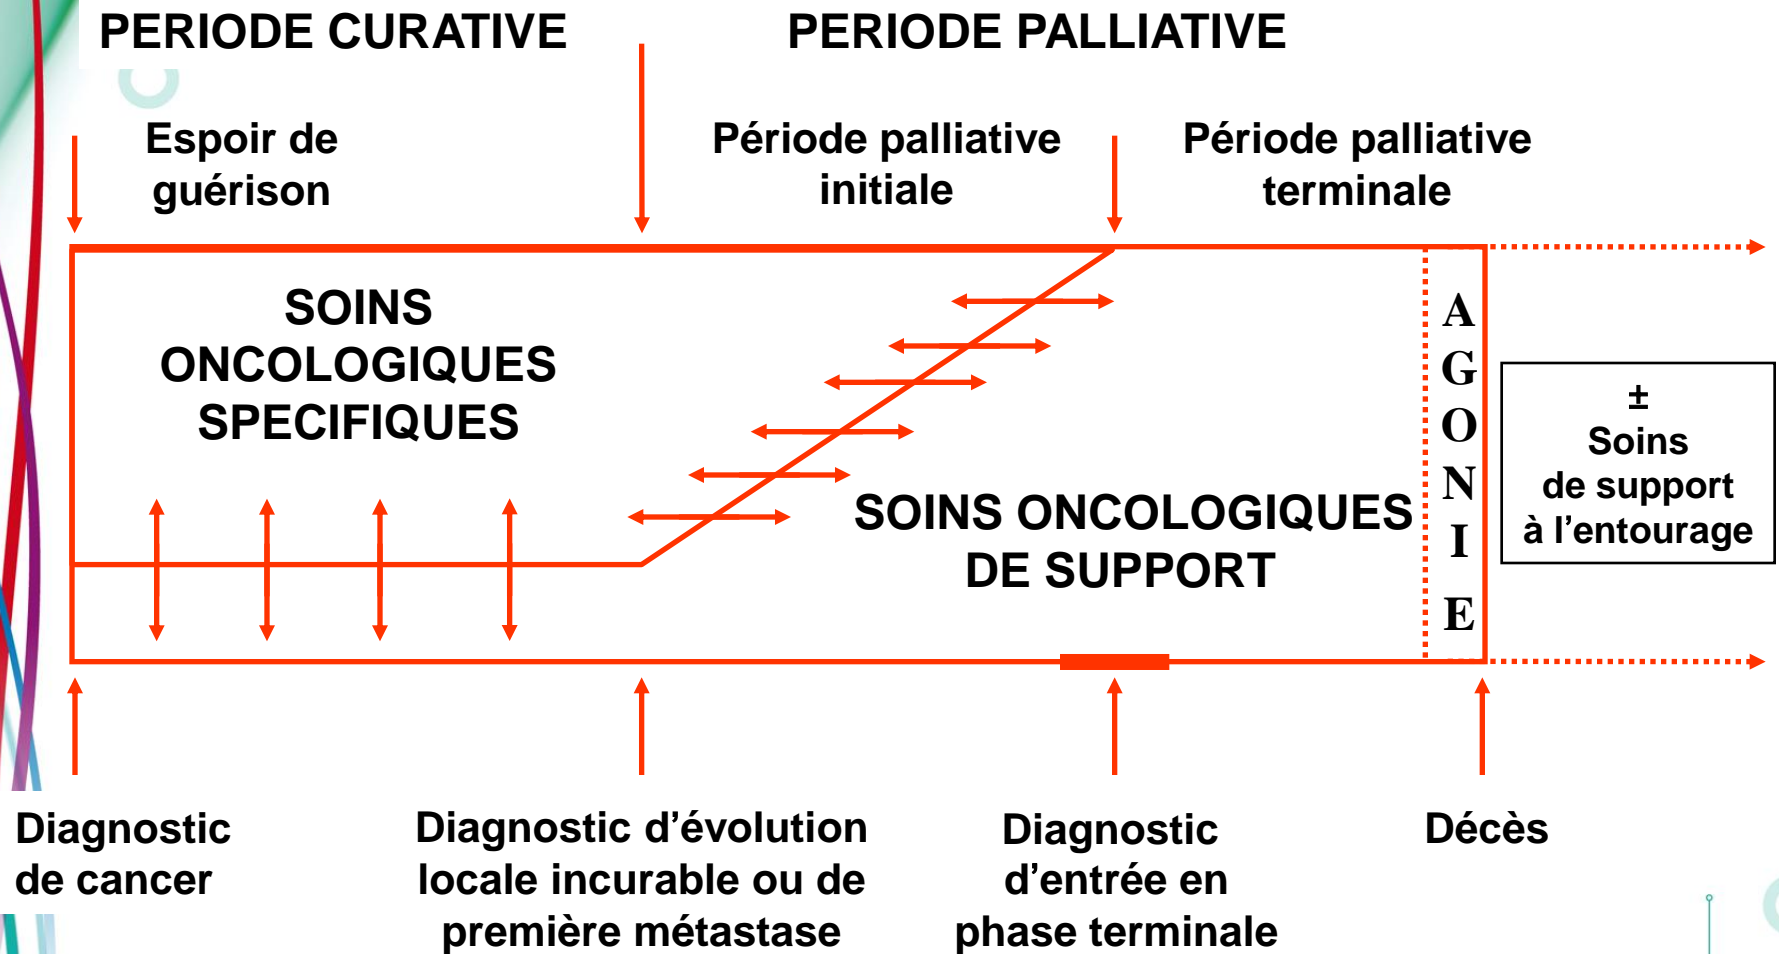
PERIODE CURATIVE

PERIODE PALLIATIVE

Espoir de guérison

Période palliative initiale

Période palliative terminale

SOINS ONCOLOGIQUES SPECIFIQUES

SOINS ONCOLOGIQUES DE SUPPORT

A G O N I E

±
Soins de support à l'entourage

Diagnostic de cancer

Diagnostic d'évolution locale incurable ou de première métastase

Diagnostic d'entrée en phase terminale

Décès